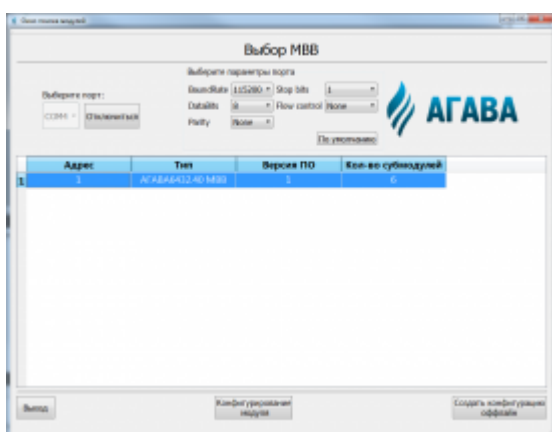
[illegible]

Выбор МВВ

Выберите параметры порта

Выберите порт:

COM4 Отключиться

BaundRate 115200 Stop bits 1

Databits 8 Flow control None

Parity None

По умолчанию

АГАВА

| | Адрес | Тип | Версия ПО | Кол-во субмодулей |
|---|---|---|---|---|
| 1 | 1 | АГАВА6432.40 МВВ | 1 | 6 |

Выход

Конфигурирование модуля

Создать конфигурацию оффлайн